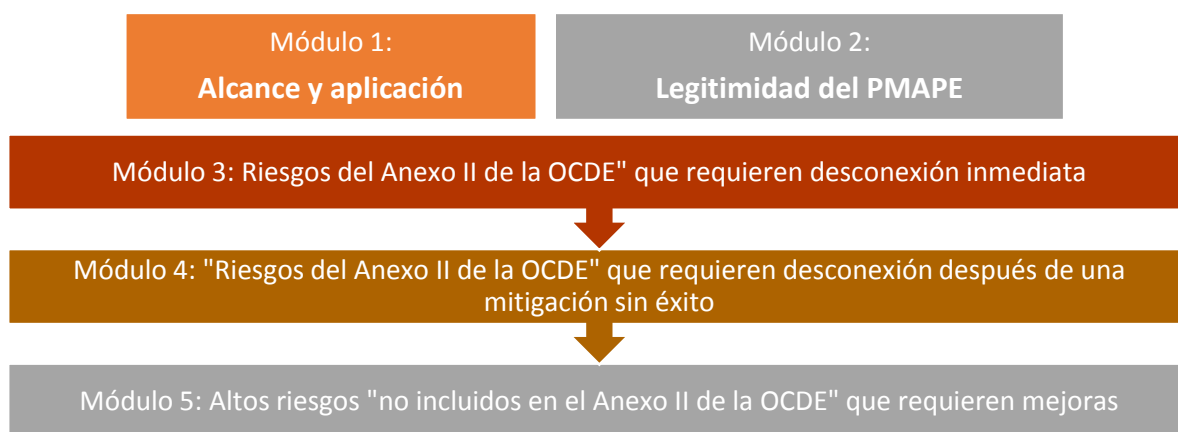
Módulo 1:
Alcance y aplicación

Módulo 2:
Legitimidad del PMAPE

Módulo 3: Riesgos del Anexo II de la OCDE" que requieren desconexión inmediata

Módulo 4: "Riesgos del Anexo II de la OCDE" que requieren desconexión después de una mitigación sin éxito

Módulo 5: Altos riesgos "no incluidos en el Anexo II de la OCDE" que requieren mejoras